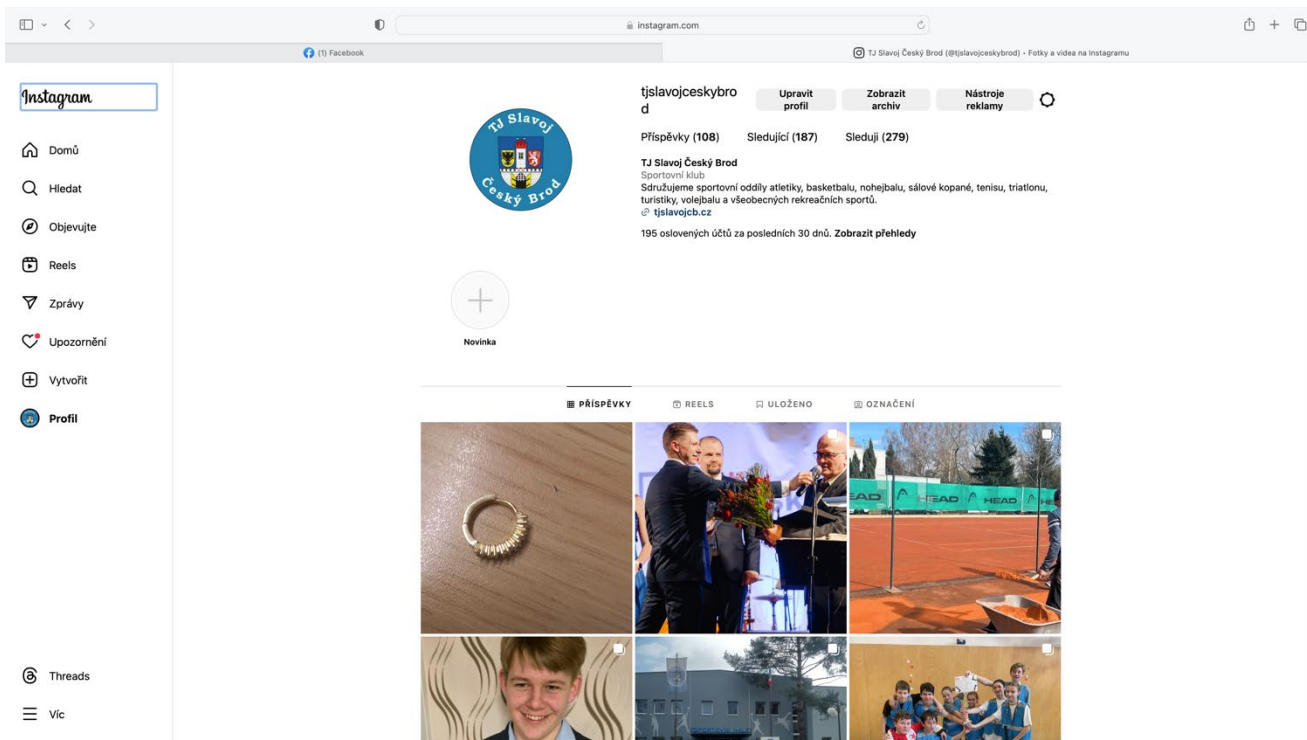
instagram.com

(1) Facebook

TJ Slavoj Český Brod (@tjslavojceskybrod) • Fotky a videa na Instagramu

Instagram

Domů

Hledat

Objevujte

Reels

Zprávy

Upozornění

Vytvořit

Profil

Threads

Víc

TJ Slavoj Český Brod

tjslavojceskybrod

Upravit profil

Zobrazit archiv

Nástroje reklamy

Příspěvky (108) Sledující (187) Sleduji (279)

TJ Slavoj Český Brod
Sportovní klub
Sdružujeme sportovní oddíly atletiky, basketbalu, nohejbalu, sálové kopané, tenisu, triatlonu, turistiky, volejbalu a všeobecných rekreačních sportů.
tjslavojcb.cz

195 oslovených účtů za posledních 30 dnů. Zobrazit přehledy

Novinka

PŘÍSPĚVKY

REELS

ULOŽENO

OZNAČENÍ

HEAD HEAD